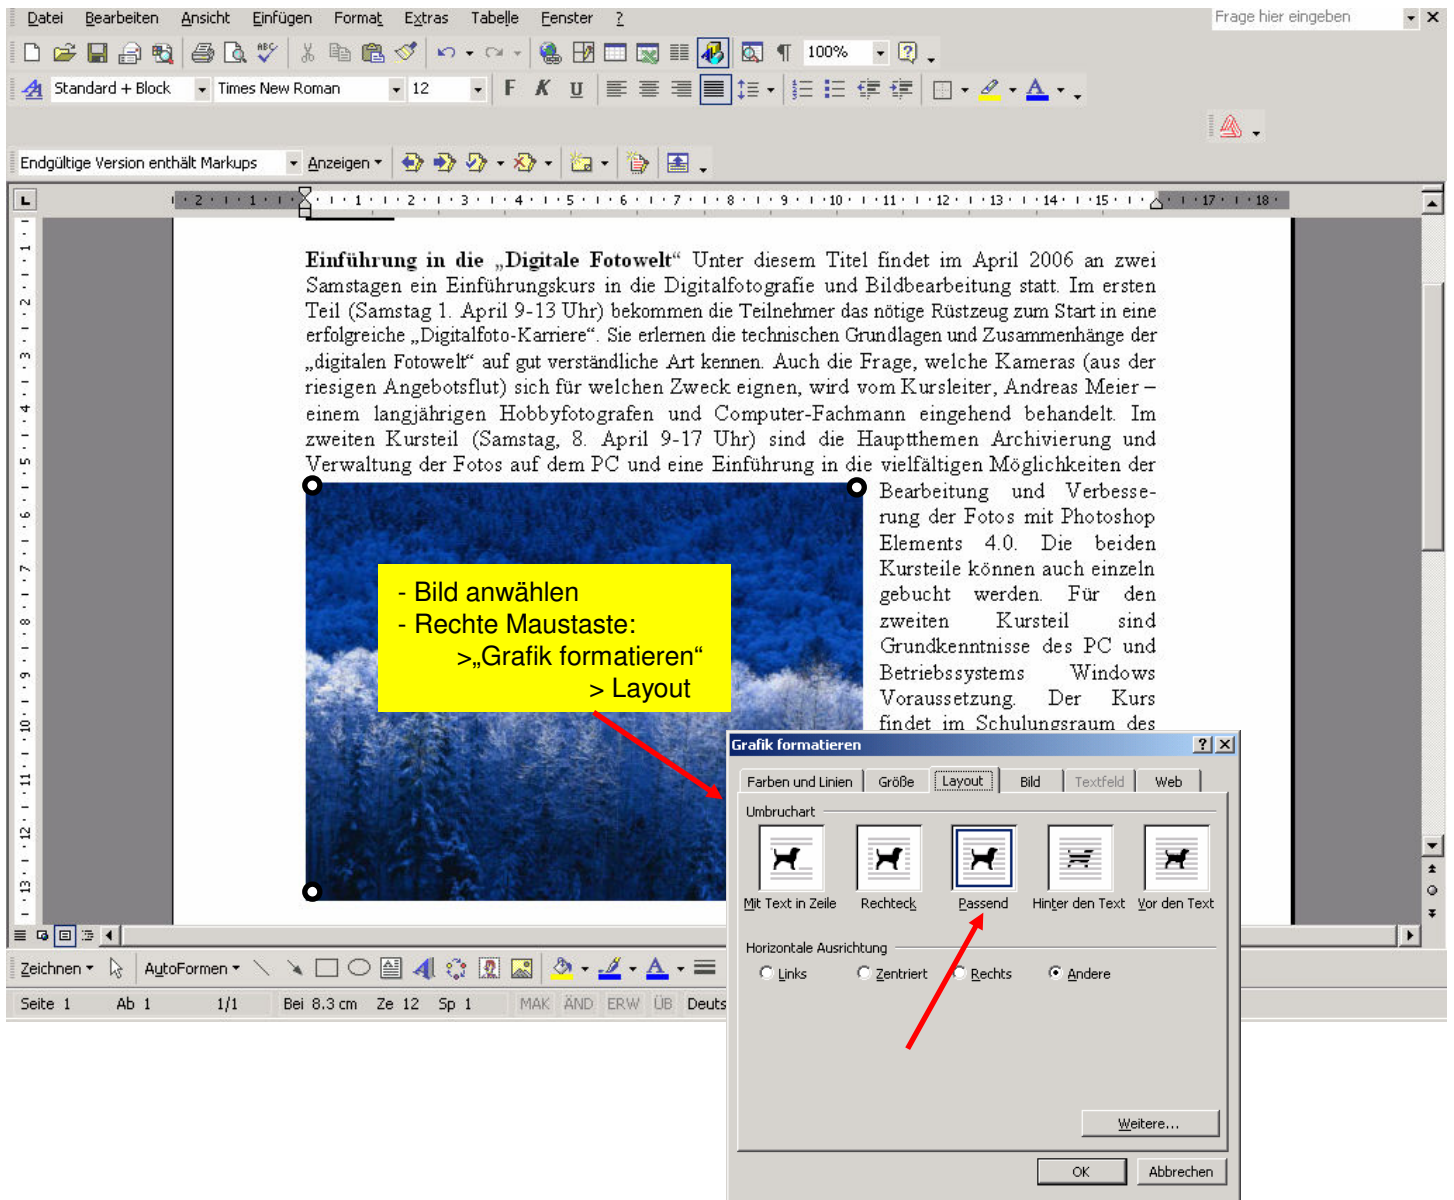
Datei Bearbeiten Ansicht Einfügen Format Extras Tabelle Fenster ?

Frage hier eingeben

100%

Standard + Block Times New Roman 12

F K U

Endgültige Version enthält Markups Anzeigen

· 2 · 1 · 1 · 1 · 2 · 3 · 4 · 5 · 6 · 7 · 8 · 9 · 10 · 11 · 12 · 13 · 14 · 15 · 17 · 18 ·

**Einführung in die „Digitale Fotowelt“** Unter diesem Titel findet im April 2006 an zwei Samstagen ein Einführungskurs in die Digitalfotografie und Bildbearbeitung statt. Im ersten Teil (Samstag 1. April 9-13 Uhr) bekommen die Teilnehmer das nötige Rüstzeug zum Start in eine erfolgreiche „Digitalfoto-Karriere“. Sie erlernen die technischen Grundlagen und Zusammenhänge der „digitalen Fotowelt“ auf gut verständliche Art kennen. Auch die Frage, welche Kameras (aus der riesigen Angebotsflut) sich für welchen Zweck eignen, wird vom Kursleiter, Andreas Meier – einem langjährigen Hobbyfotografen und Computer-Fachmann eingehend behandelt. Im zweiten Kursteil (Samstag, 8. April 9-17 Uhr) sind die Hauptthemen Archivierung und Verwaltung der Fotos auf dem PC und eine Einführung in die vielfältigen Möglichkeiten der Bearbeitung und Verbesserung der Fotos mit Photoshop Elements 4.0. Die beiden Kursteile können auch einzeln gebucht werden. Für den zweiten Kursteil sind Grundkenntnisse des PC und Betriebssystems Windows Voraussetzung. Der Kurs findet im Schulungsraum des

- Bild anwählen
- Rechte Maustaste:
>„Grafik formatieren“
> Layout

Grafik formatieren

Farben und Linien | Größe | Layout | Bild | Textfeld | Web

Umbruchart

Mit Text in Zeile | Rechteck | Passend | Hinter den Text | Vor den Text

Horizontale Ausrichtung

Links | Zentriert | Rechts | Andere

Weitere...

OK | Abbrechen

Zeichnen | AutoFormen

Seite 1 | Ab 1 | 1/1 | Bei 8.3 cm | Ze 12 | Sp 1 | MAK | ÄND | ERW | ÜB | Deuts